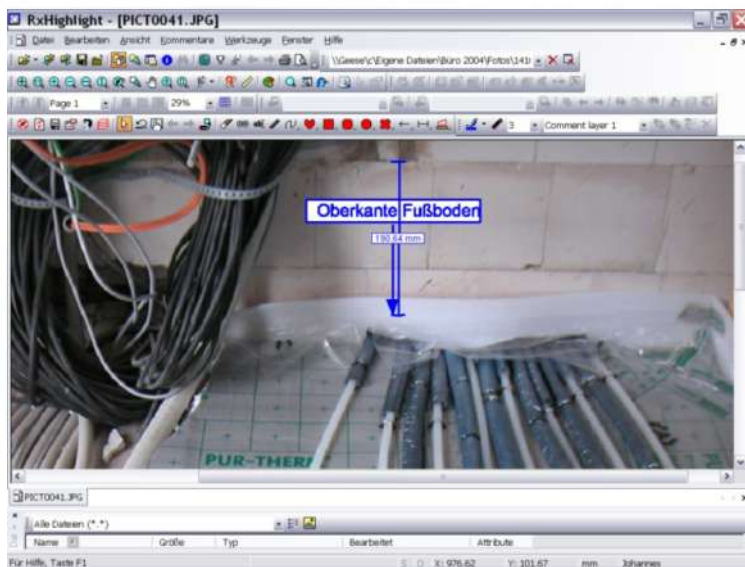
RxHighlight - [PICT0041.JPG]

Datei Bearbeiten Ansicht Kommentare Werkzeuge Fenster Hilfe

\\Geese\c\Eigene Dateien\Büro 2004\Fotos\141\

Page 1

29%

3

Comment layer 1

Oberkante Fußboden

190.64 mm

PUR-THERM

PICT0041.JPG

Alle Dateien (*.*)

| Name | Größe | Typ | Bearbeitet | Attribute |
|---|---|---|---|---|

Für Hilfe, Taste F1

X: 976.62 Y: 101.67 mm Johannes